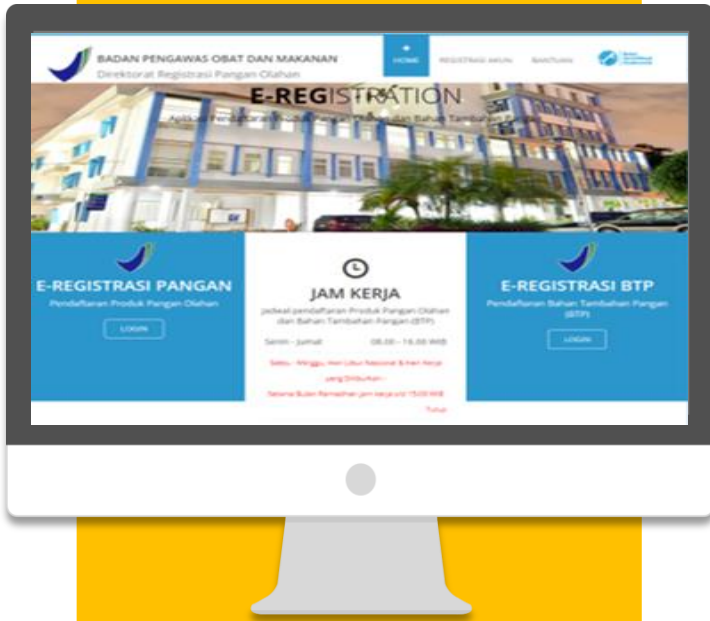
BADAN PENGAWAS OBAT DAN MAKANAN
Direktorat Registrasi Pangan Olahan

HOME REGISTRASI AKUN BANTUAN

E-REGISTRATION
Aplikasi Pendaftaran Produk Pangan Olahan dan Bahan Tambahan Pangan

E-REGISTRASI PANGAN
Pendaftaran Produk Pangan Olahan
LOGIN

JAM KERJA
Jadwal pendaftaran Produk Pangan Olahan dan Bahan Tambahan Pangan (BTP)
Senin - Jumat 08.00 - 16.00 WIB
Sabtu - Minggu, Hari Libur Nasional & Hari Kerja yang Diliburkan - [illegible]
Selama Bulan Ramadhan jam kerja s/d 15.00 WIB
Tutup

E-REGISTRASI BTP
Pendaftaran Bahan Tambahan Pangan (BTP)
LOGIN